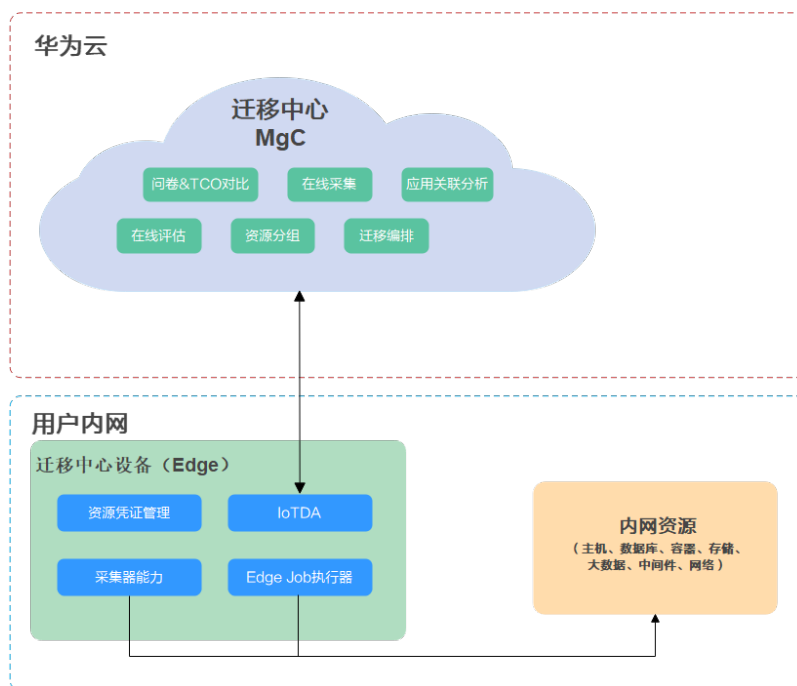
华为云

迁移中心
MgC

问卷&TCO对比
在线采集
应用关联分析
在线评估
资源分组
迁移编排

用户内网

迁移中心设备（Edge）

资源凭证管理
IoTDA
采集器能力
Edge Job执行器

内网资源
（主机、数据库、容器、存储、大数据、中间件、网络）